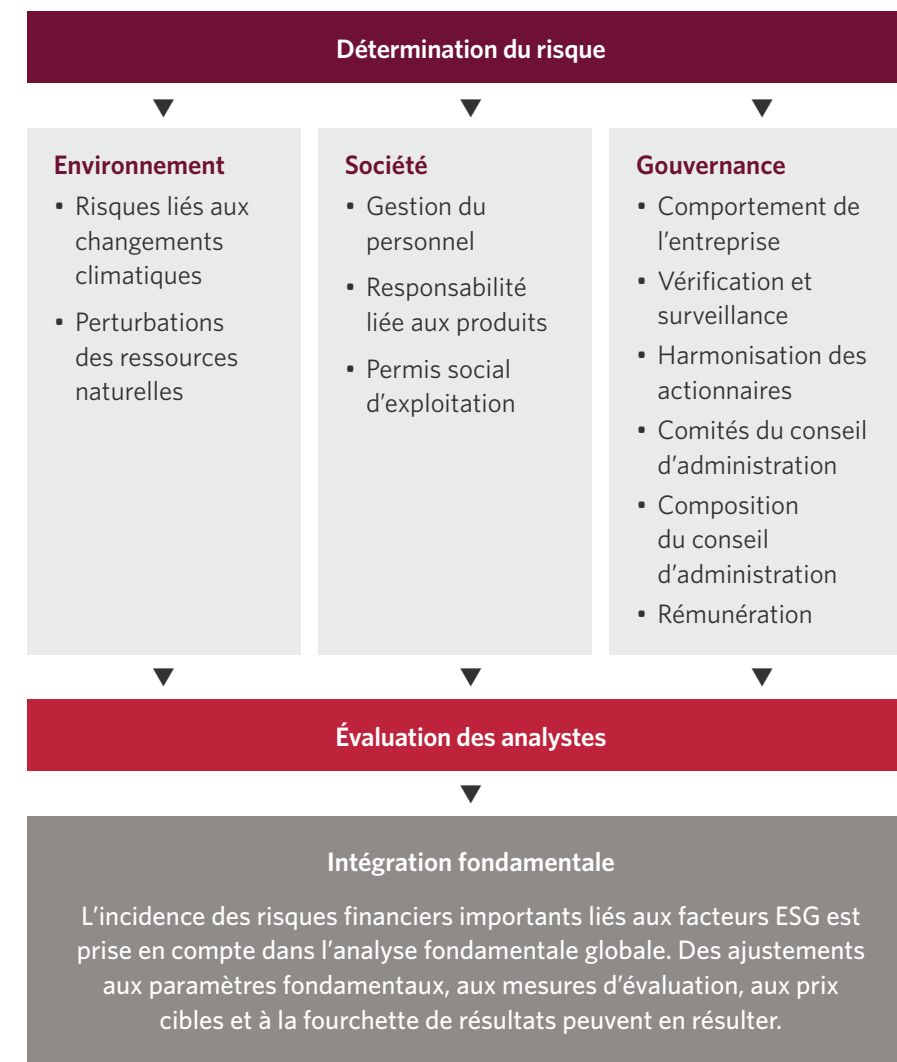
Détermination du risque

Environnement
- Risques liés aux changements climatiques
- Perturbations des ressources naturelles

Société
- Gestion du personnel
- Responsabilité liée aux produits
- Permis social d’exploitation

Gouvernance
- Comportement de l’entreprise
- Vérification et surveillance
- Harmonisation des actionnaires
- Comités du conseil d’administration
- Composition du conseil d’administration
- Rémunération

Évaluation des analystes

Intégration fondamentale

L’incidence des risques financiers importants liés aux facteurs ESG est prise en compte dans l’analyse fondamentale globale. Des ajustements aux paramètres fondamentaux, aux mesures d’évaluation, aux prix cibles et à la fourchette de résultats peuvent en résulter.